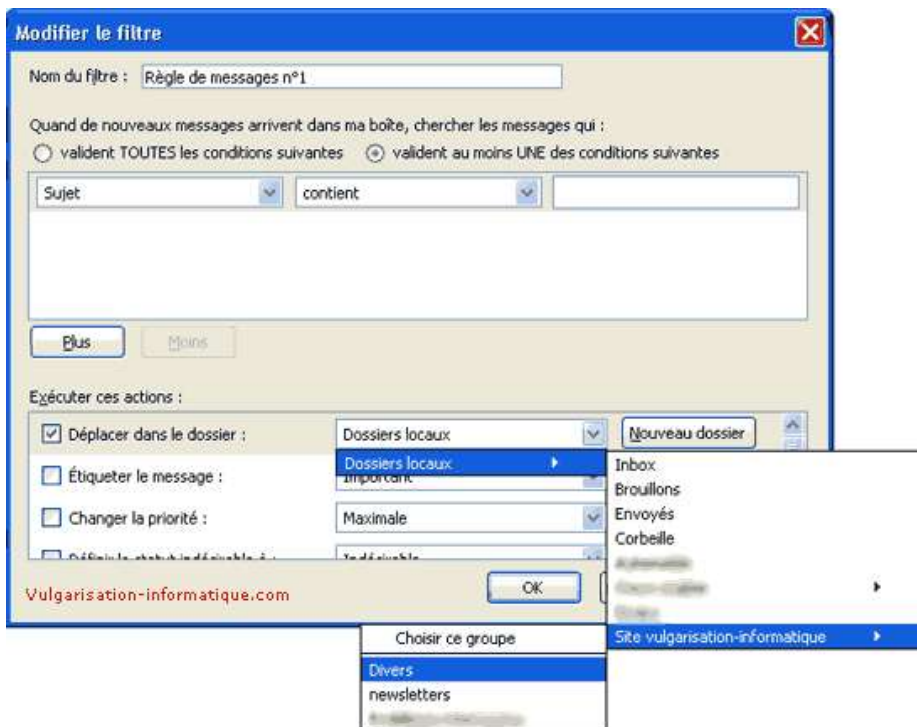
Modifier le filtre

Nom du filtre : Règle de messages n°1

Quand de nouveaux messages arrivent dans ma boîte, chercher les messages qui :

valident TOUTES les conditions suivantes

valident au moins UNE des conditions suivantes

Sujet

contient

Plus

Moins

Exécuter ces actions :

Déplacer dans le dossier :

Dossiers locaux

Nouveau dossier

Dossiers locaux

Étiqueter le message :

Important

Changer la priorité :

Maximale

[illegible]

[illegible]

OK

Vulgarisation-informatique.com

Inbox

Brouillons

Envoyés

Corbeille

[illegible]

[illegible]

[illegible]

Site vulgarisation-informatique

Choisir ce groupe

Divers

newsletters

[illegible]